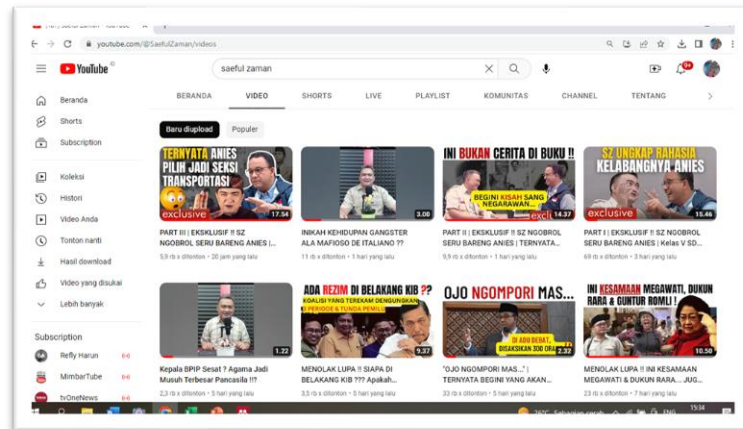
youtube.com/@SaefulZaman/videos

YouTube

saeful zaman

Beranda
Shorts
Subscription
Koleksi
Histori
Video Anda
Tonton nanti
Hasil download
Video yang disukai
Lebih banyak

Subscription
Refly Harun
MimbarTube
tvOneNews

BERANDA VIDEO SHORTS LIVE PLAYLIST KOMUNITAS CHANNEL TENTANG

Baru diupload Populer

TERNYATA ANIES PILIH JADI SEKSI TRANSPORTASI
exclusive
17.54
PART III | EKSKLUSIF !! SZ NGOBROL SERU BARENG ANIES |...
5,9 rb x ditonton • 20 jam yang lalu

3.00
INIKAH KEHIDUPAN GANGSTER ALA MAFIOSO DE ITALIANO ??
11 rb x ditonton • 1 hari yang lalu

INI BUKAN CERITA DI BUKU !!
BEGINI KISAH SANG NEGARAWAN...
exclusive
14.37
PART II | EKSKLUSIF !! SZ NGOBROL SERU BARENG ANIES | TERNYATA...
9,9 rb x ditonton • 1 hari yang lalu

SZ UNGKAP RAHASIA KELABANGNYA ANIES
exclusive
15.46
PART I | EKSKLUSIF !! SZ NGOBROL SERU BARENG ANIES | Kelas V SD...
69 rb x ditonton • 3 hari yang lalu

1.22
Kepala BPIP Sesat ? Agama Jadi Musuh Terbesar Pancasila !!?
2,3 rb x ditonton • 5 hari yang lalu

ADA REZIM DI BELAKANG KIB ??
KOALISI YANG TEREKAM DENGUNGKAN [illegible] PERIODE & TUNDA PEMILU
9.37
MENOLAK LUPA !! SIAPA DI BELAKANG KIB ??? Apakah...
3,5 rb x ditonton • 5 hari yang lalu

OJO NGOMPORI MAS...
DI ADU DEBAT, DISAKSIKAN 300 ORANG
12.32
"OJO NGOMPORI MAS..." | TERNYATA BEGINI YANG AKAN...
33 rb x ditonton • 5 hari yang lalu

INI KESAMAAN MEGAWATI, DUKUN RARA & GUNTUR ROMLI !
10.50
MENOLAK LUPA !! INI KESAMAAN MEGAWATI & DUKUN RARA... JUG...
23 rb x ditonton • 7 hari yang lalu

ENG 15:34